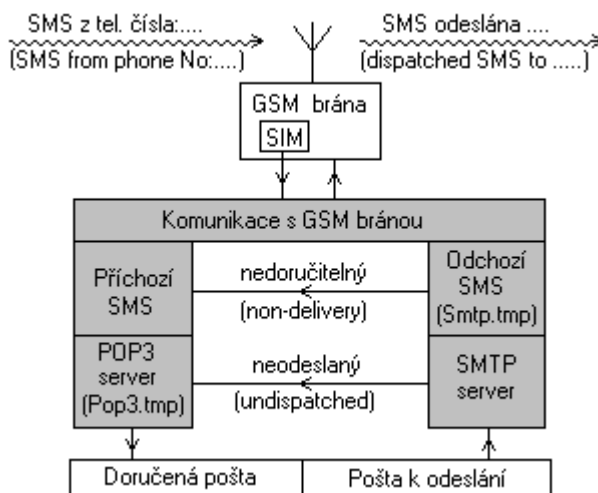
SMS z tel. čísla:....
(SMS from phone No:....)

SMS odeslána ....
(dispatched SMS to .....)

GSM brána

SIM

Komunikace s GSM bránou

Příchozí SMS

nedoručitelný
(non-delivery)

Odchozí SMS
(Smtp.tmp)

POP3 server
(Pop3.tmp)

neodeslaný
(undispatched)

SMTP server

Doručená pošta

Pošta k odeslání